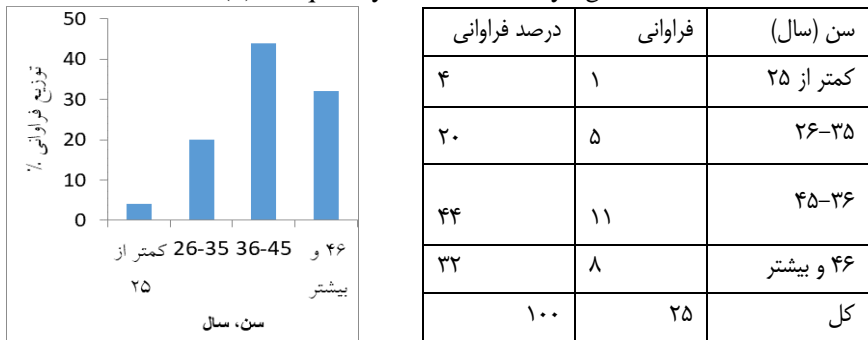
| سن (سال) | فراوانی | درصد فراوانی |
|---|---|---|
| کمتر از ۲۵ | ۱ | ۴ |
| ۳۵-۲۶ | ۵ | ۲۰ |
| ۴۵-۳۶ | ۱۱ | ۴۴ |
| ۴۶ و بیشتر | ۸ | ۳۲ |
| کل | ۲۵ | ۱۰۰ |

50
40
30
20
10
0
توزیع فراوانی ٪
کمتر از ۲۵
26-35
36-45
۴۶ و بیشتر
سن، سال